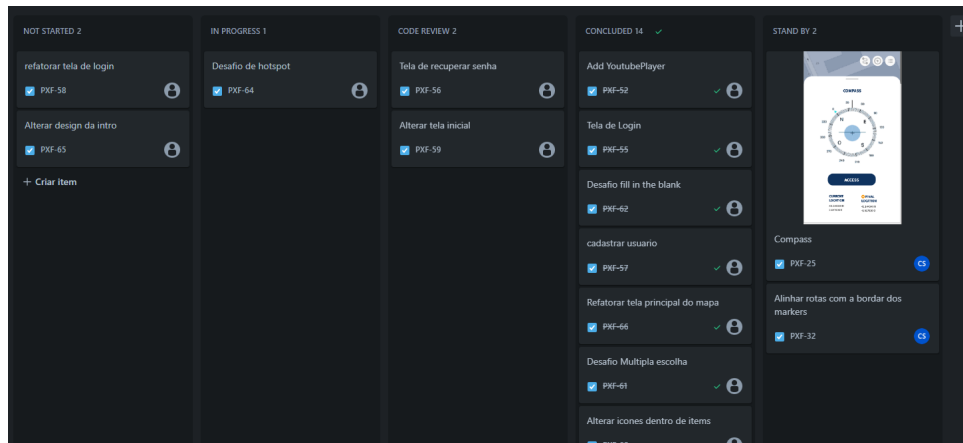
NOT STARTED 2

refatorar tela de login
PXF-58

Alterar design da intro
PXF-65

+ Criar item

IN PROGRESS 1

Desafio de hotspot
PXF-64

CODE REVIEW 2

Tela de recuperar senha
PXF-56

Alterar tela inicial
PXF-59

CONCLUDED 14

Add YoutubePlayer
PXF-52

Tela de Login
PXF-55

Desafio fill in the blank
PXF-62

cadastrar usuario
PXF-57

Refatorar tela principal do mapa
PXF-66

Desafio Multipla escolha
PXF-61

Alterar icones dentro de items
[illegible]

STAND BY 2

COMPASS
ACCESS

Compass
PXF-25
CS

Alinhar rotas com a bordar dos markers
PXF-32
CS

+